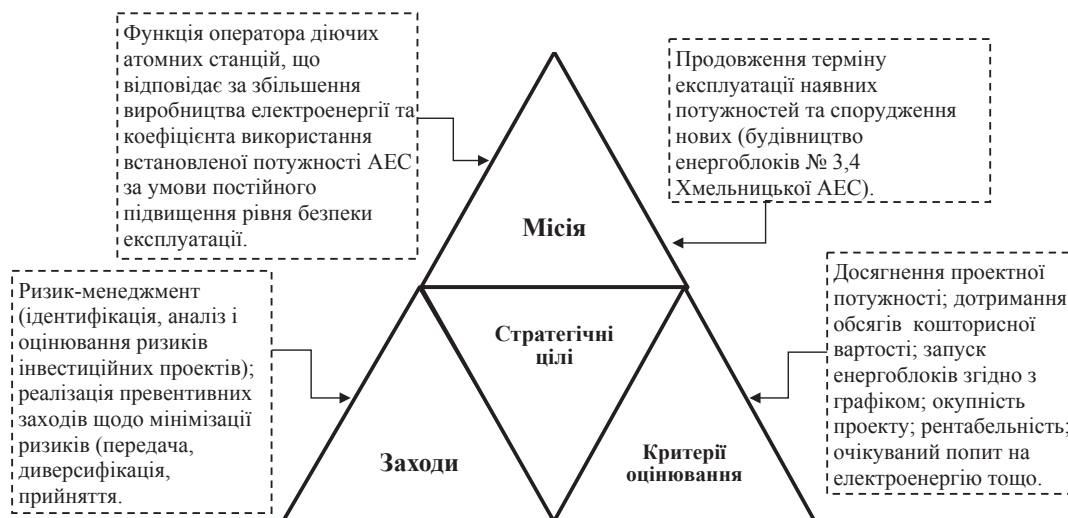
Функція оператора діючих атомних станцій, що відповідає за збільшення виробництва електроенергії та коефіцієнта використання встановленої потужності АЕС за умови постійного підвищення рівня безпеки експлуатації.

Продовження терміну експлуатації наявних потужностей та спорудження нових (будівництво енергоблоків № 3,4 Хмельницької АЕС).

Місія

Ризик-менеджмент (ідентифікація, аналіз і оцінювання ризиків інвестиційних проектів); реалізація превентивних заходів щодо мінімізації ризиків (передача, диверсифікація, прийняття.

Стратегічні цілі

Досягнення проектної потужності; дотримання обсягів кошторисної вартості; запуск енергоблоків згідно з графіком; окупність проекту; рентабельність; очікуваний попит на електроенергію тощо.

Заходи

Критерії оцінювання